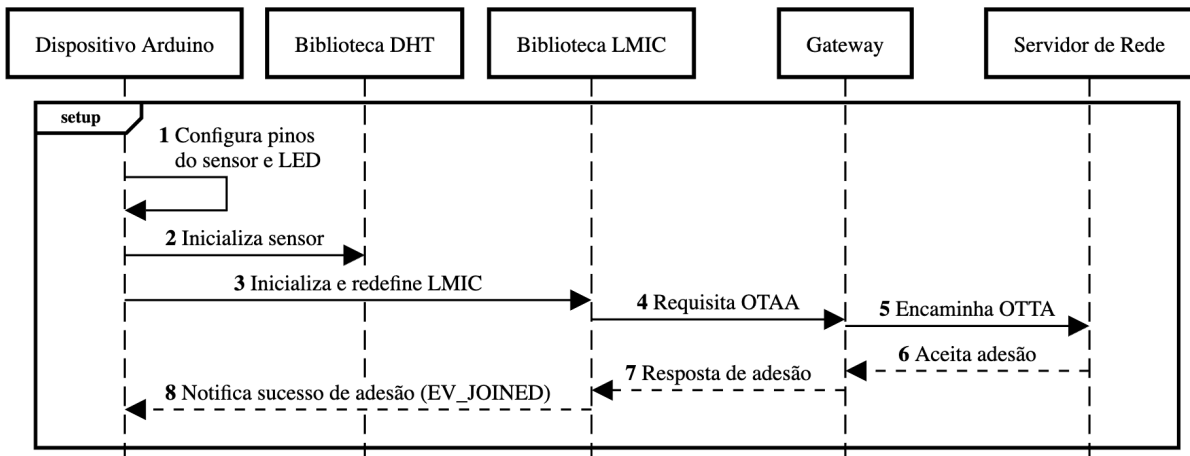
Dispositivo Arduino

Biblioteca DHT

Biblioteca LMIC

Gateway

Servidor de Rede

setup

**1** Configura pinos do sensor e LED

**2** Inicializa sensor

**3** Inicializa e redefine LMIC

**4** Requisita OTAA

**5** Encaminha OTTA

**6** Aceita adesão

**7** Resposta de adesão

**8** Notifica sucesso de adesão (EV_JOINED)